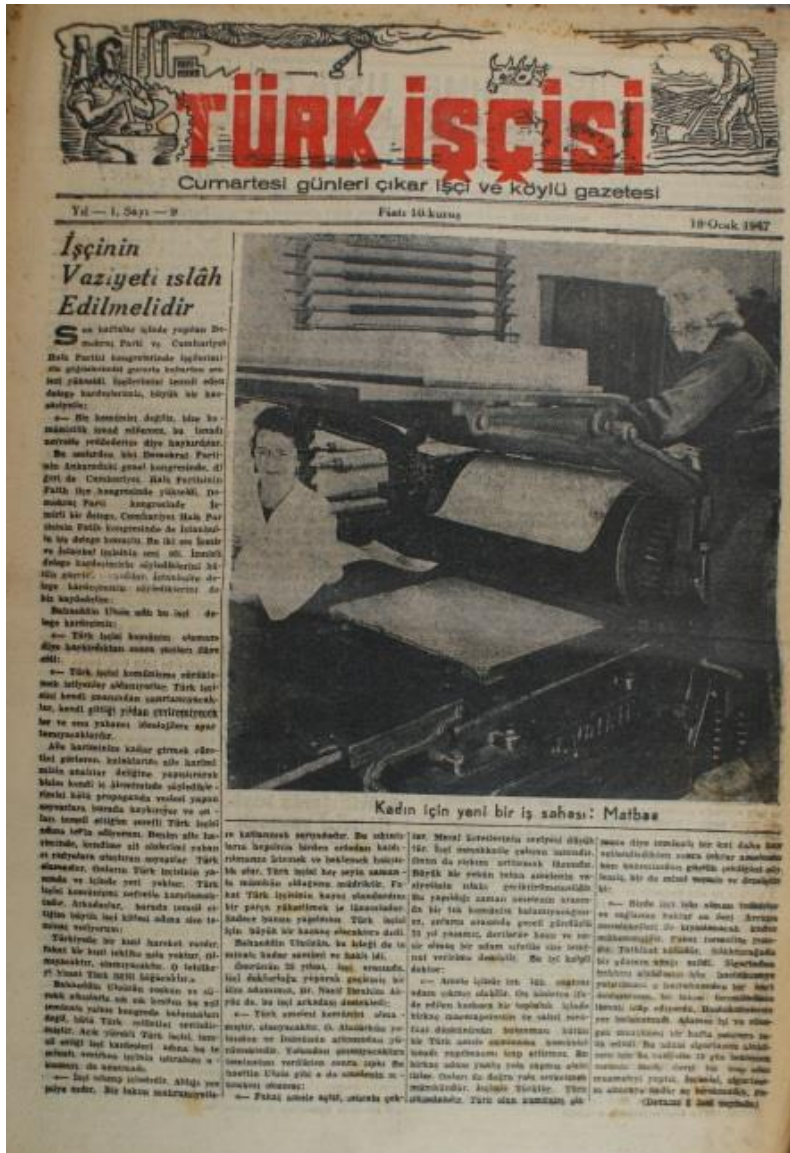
TÜRK İŞÇİSİ

Cumartesi günleri çıkar işçi ve köylü gazetesi

Yıl — 1, Sayı — 9

Fiatı 10 kuruş

18 Ocak 1947

İşçinin Vaziyeti ıslâh Edilmelidir

Son haftalar içinde yapılan Demokrat Parti ve Cumhuriyet Halk Partisi kongrelerinde işçilerimizin güçlüklerinde gererte kelerine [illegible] yükseldi. İşçilerimi temsil eden delege kardeşlerimiz, büyük bir heyecanla:

«— Biz hemşinin değiliz, bize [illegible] iyi muamele edilmesini, bu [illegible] yerinde reddedilmesini diye haykırdılar.

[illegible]

Kadın için yeni bir iş sahası: Matbaa

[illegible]

(Devamı 2 inci sayfada)